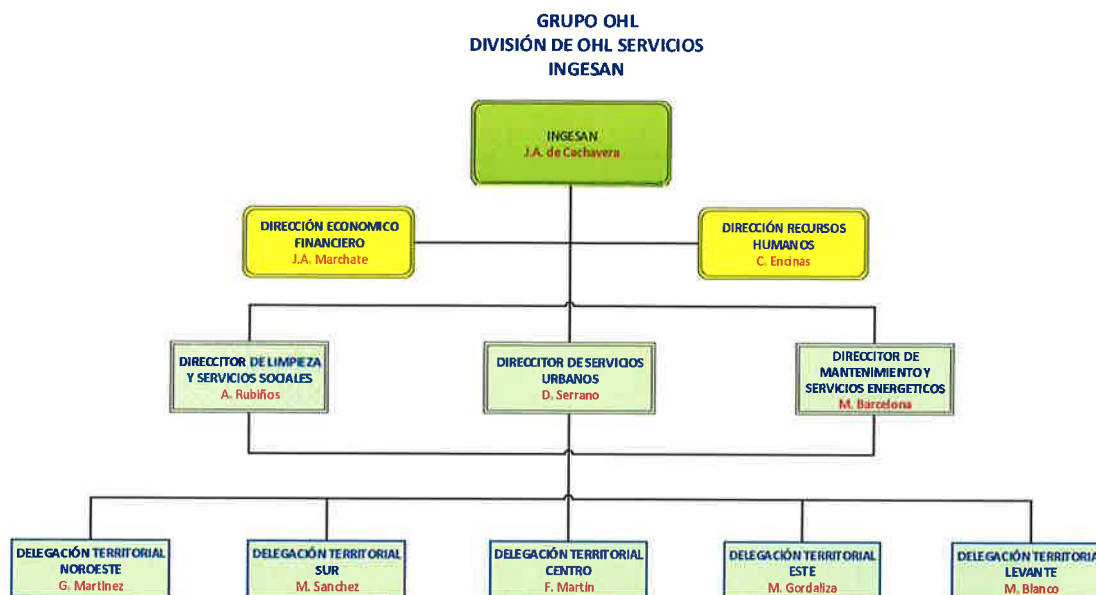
GRUPO OHL
DIVISIÓN DE OHL SERVICIOS
INGESAN

INGESAN
J.A. de Cachavera

DIRECCIÓN ECONOMICO FINANCIERO
J.A. Marchate

DIRECCIÓN RECURSOS HUMANOS
C. Encinas

DIRECCITOR DE LIMPIEZA Y SERVICIOS SOCIALES
A. Rubiños

DIRECCITOR DE SERVICIOS URBANOS
D. Serrano

DIRECCITOR DE MANTENIMIENTO Y SERVICIOS ENERGETICOS
M. Barcelona

DELEGACIÓN TERRITORIAL NOROESTE
G. Martinez

DELEGACIÓN TERRITORIAL SUR
M. Sanchez

DELEGACIÓN TERRITORIAL CENTRO
F. Martin

DELEGACIÓN TERRITORIAL ESTE
M. Gordaliza

DELEGACIÓN TERRITORIA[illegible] LEVANTE
M. Blanco